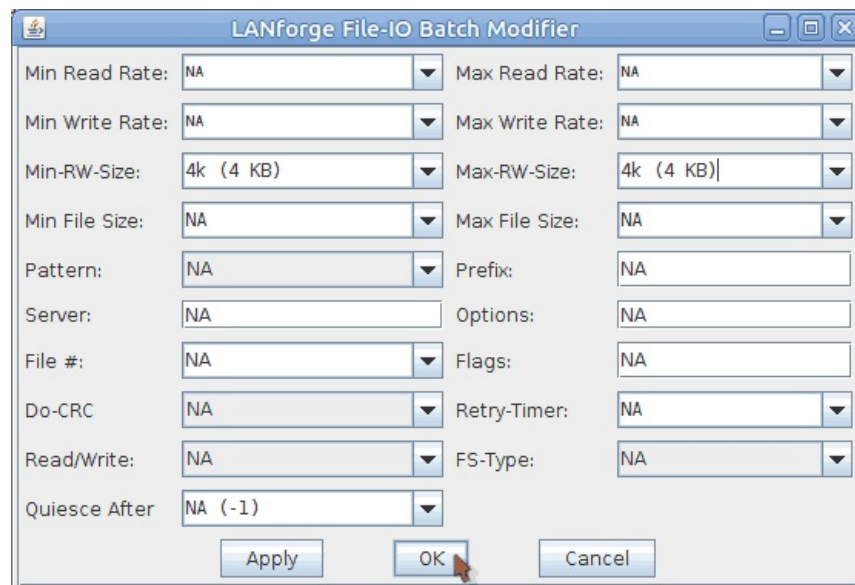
LANforge File-IO Batch Modifier

| | | | |
|---|---|---|---|
| Min Read Rate: | NA | Max Read Rate: | NA |
| Min Write Rate: | NA | Max Write Rate: | NA |
| Min-RW-Size: | 4k (4 KB) | Max-RW-Size: | 4k (4 KB) |
| Min File Size: | NA | Max File Size: | NA |
| Pattern: | NA | Prefix: | NA |
| Server: | NA | Options: | NA |
| File #: | NA | Flags: | NA |
| Do-CRC | NA | Retry-Timer: | NA |
| Read/Write: | NA | FS-Type: | NA |
| Quiesce After | NA (-1) | | |

Apply OK Cancel